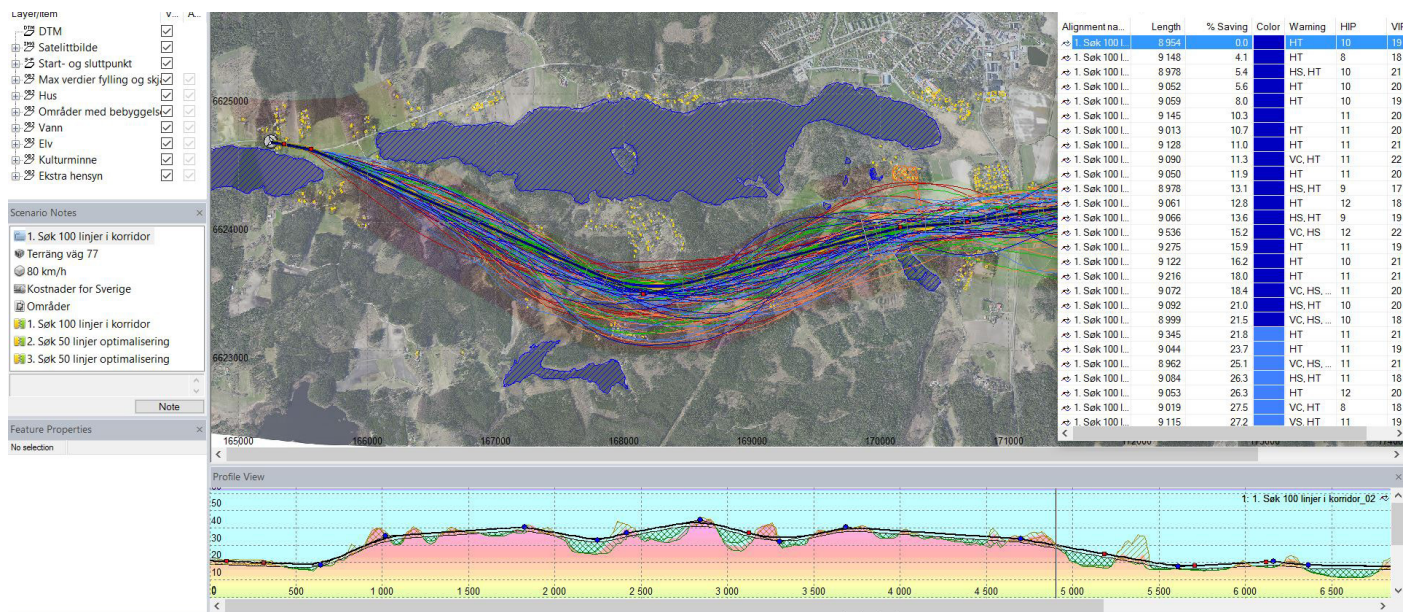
Layer/Item V... A...
DTM
Satelittbilde
Start- og sluttpunkt
Max verdier fylling og skj
Hus
Områder med bebyggelse
Vann
Elv
Kulturminne
Ekstra hensyn

Scenario Notes
1. Søk 100 linjer i korridor
Terräng väg 77
80 km/h
Kostnader for Sverige
Områder
1. Søk 100 linjer i korridor
2. Søk 50 linjer optimalisering
3. Søk 50 linjer optimalisering
Note

Feature Properties
No selection

6625000
6624000
6623000
165000
166000
167000
168000
169000
170000
171000

| Alignment na... | Length | % Saving | Color | Warning | HIP | VIP |
|---|---|---|---|---|---|---|
| 1. Søk 100 l... | 8 954 | 0.0 | | HT | 10 | 19 |
| 1. Søk 100 l... | 9 148 | 4.1 | | HT | 8 | 18 |
| 1. Søk 100 l... | 8 978 | 5.4 | | HS, HT | 10 | 21 |
| 1. Søk 100 l... | 9 052 | 5.6 | | HT | 10 | 20 |
| 1. Søk 100 l... | 9 059 | 8.0 | | HT | 10 | 19 |
| 1. Søk 100 l... | 9 145 | 10.3 | | | 11 | 20 |
| 1. Søk 100 l... | 9 013 | 10.7 | | HT | 11 | 20 |
| 1. Søk 100 l... | 9 128 | 11.0 | | HT | 11 | 21 |
| 1. Søk 100 l... | 9 090 | 11.3 | | VC, HT | 11 | 22 |
| 1. Søk 100 l... | 9 050 | 11.9 | | HT | 11 | 20 |
| 1. Søk 100 l... | 8 978 | 13.1 | | HS, HT | 9 | 17 |
| 1. Søk 100 l... | 9 061 | 12.8 | | HT | 12 | 18 |
| 1. Søk 100 l... | 9 066 | 13.6 | | HS, HT | 9 | 19 |
| 1. Søk 100 l... | 9 536 | 15.2 | | VC, HS | 12 | 22 |
| 1. Søk 100 l... | 9 275 | 15.9 | | HT | 11 | 19 |
| 1. Søk 100 l... | 9 122 | 16.2 | | HT | 10 | 21 |
| 1. Søk 100 l... | 9 216 | 18.0 | | HT | 11 | 21 |
| 1. Søk 100 l... | 9 072 | 18.4 | | VC, HS, ... | 11 | 20 |
| 1. Søk 100 l... | 9 092 | 21.0 | | HS, HT | 10 | 20 |
| 1. Søk 100 l... | 8 999 | 21.5 | | VC, HS, ... | 10 | 18 |
| 1. Søk 100 l... | 9 345 | 21.8 | | HT | 11 | 21 |
| 1. Søk 100 l... | 9 044 | 23.7 | | HT | 11 | 19 |
| 1. Søk 100 l... | 8 962 | 25.1 | | VC, HS, ... | 11 | 21 |
| 1. Søk 100 l... | 9 084 | 26.3 | | HS, HT | 11 | 18 |
| 1. Søk 100 l... | 9 053 | 26.3 | | HT | 12 | 20 |
| 1. Søk 100 l... | 9 019 | 27.5 | | VC, HT | 8 | 18 |
| 1. Søk 100 l... | 9 115 | 27.2 | | VS, HT | 11 | 19 |

Profile View
1: 1. Søk 100 linjer i korridor_02
50
40
30
20
10
0
500
1 000
1 500
2 000
2 500
3 000
3 500
4 000
4 500
5 000
5 500
6 000
6 500